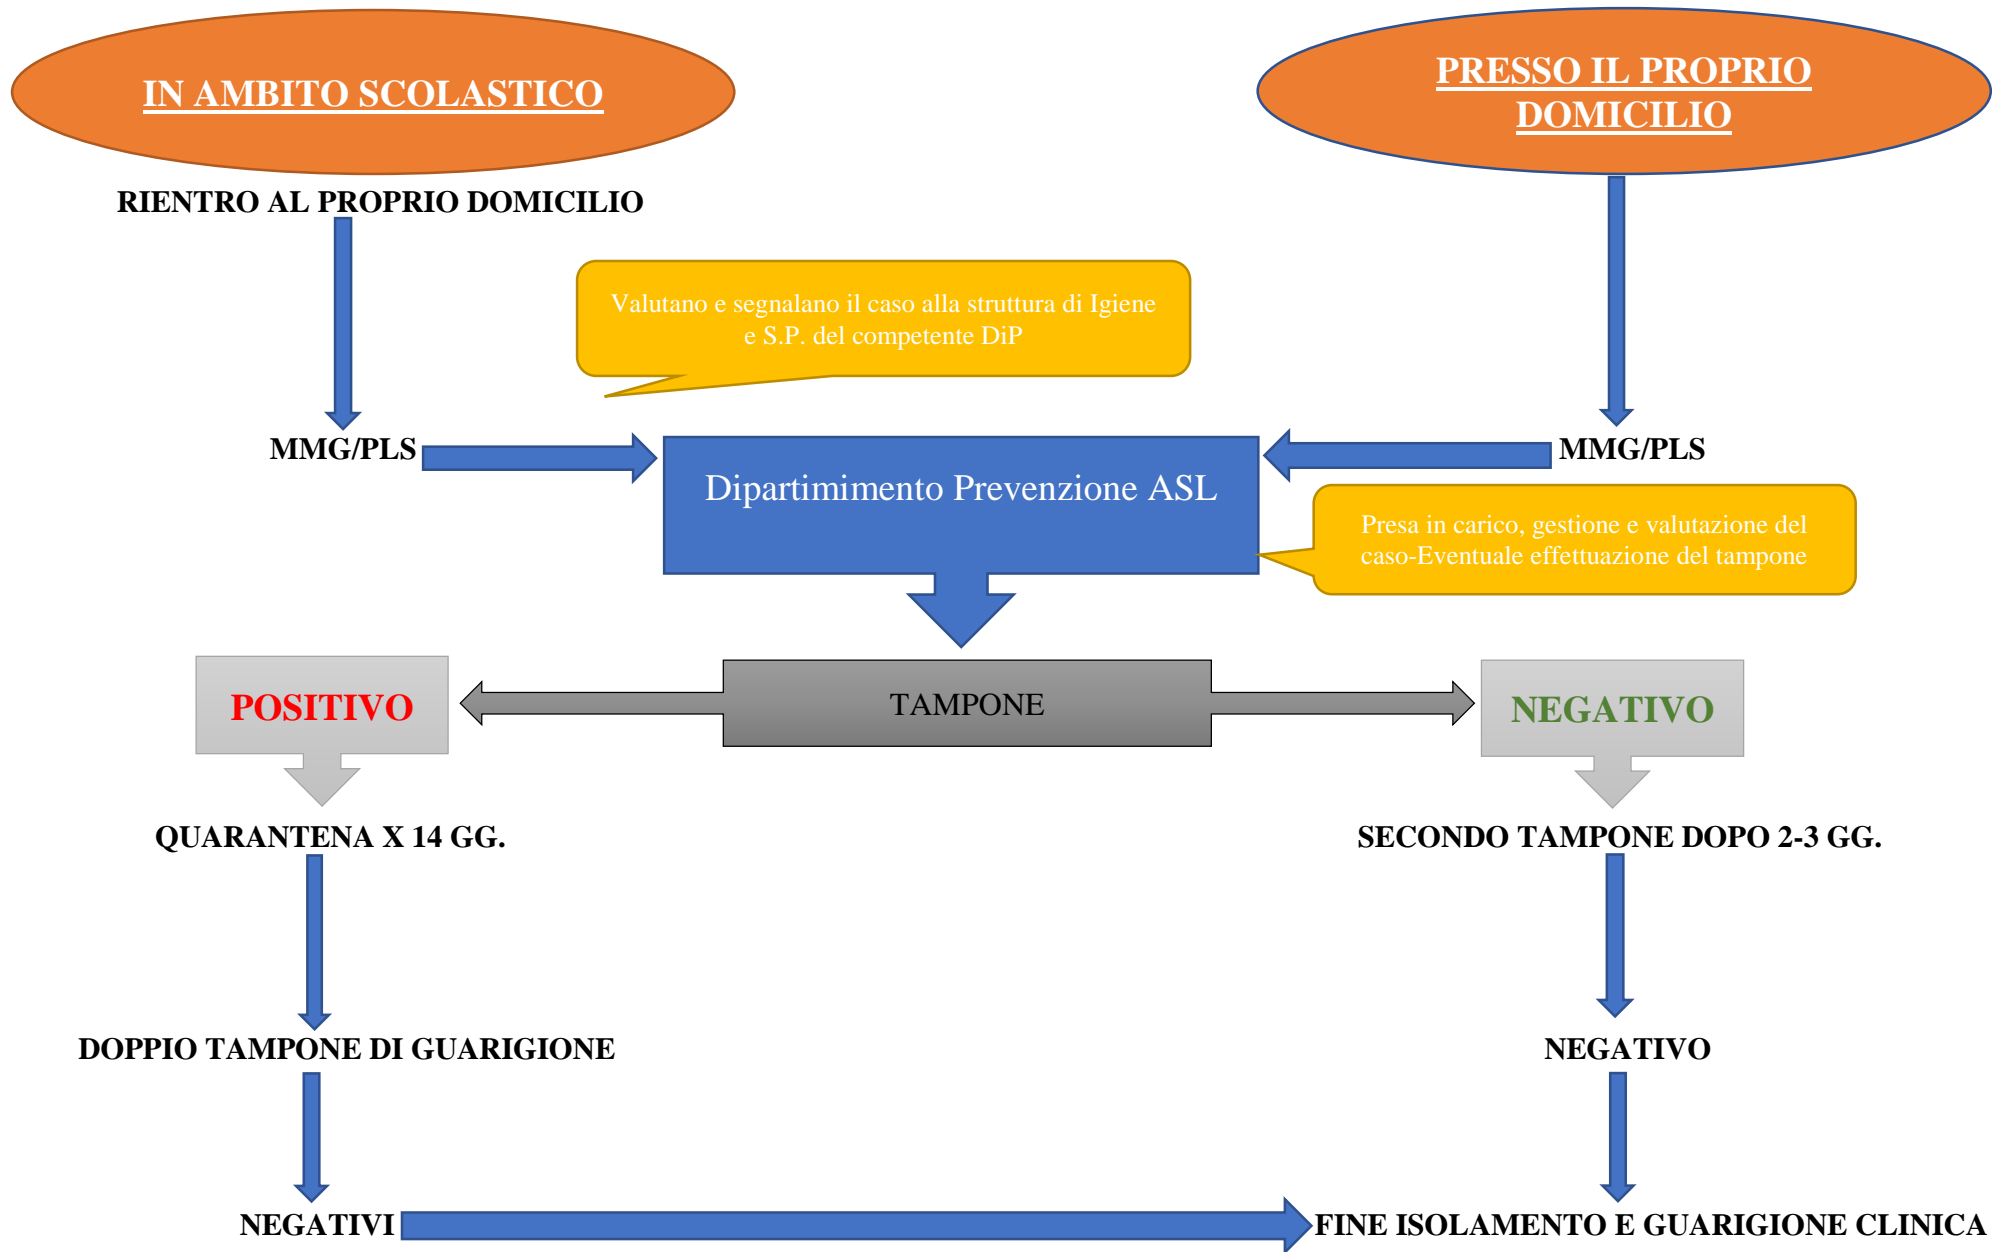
IN AMBITO SCOLASTICO

PRESSO IL PROPRIO DOMICILIO

RIENTRO AL PROPRIO DOMICILIO

Valutano e segnalano il caso alla struttura di Igiene e S.P. del competente DiP

MMG/PLS

Dipartimimento Prevenzione ASL

MMG/PLS

Presa in carico, gestione e valutazione del caso-Eventuale effettuazione del tampone

POSITIVO

TAMPONE

NEGATIVO

QUARANTENA X 14 GG.

SECONDO TAMPONE DOPO 2-3 GG.

DOPPIO TAMPONE DI GUARIGIONE

NEGATIVO

NEGATIVI

FINE ISOLAMENTO E GUARIGIONE CLINICA